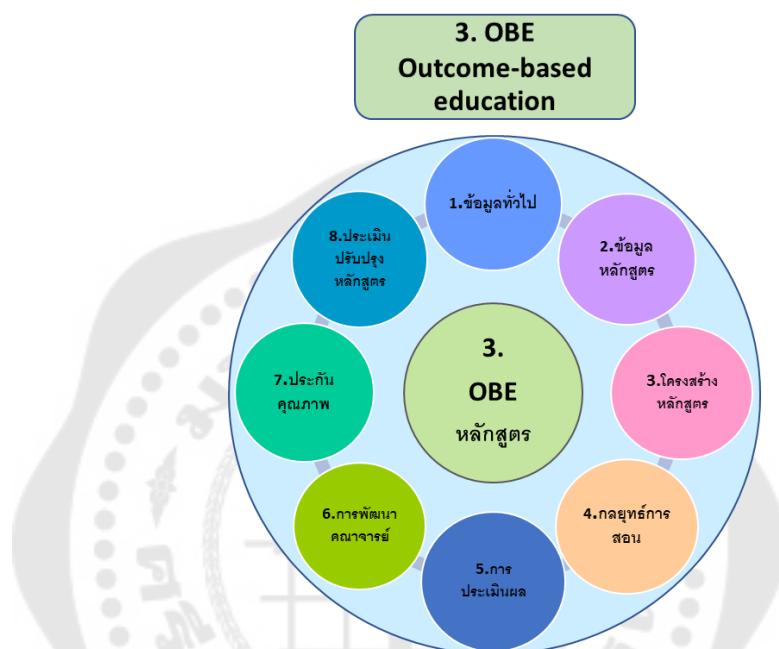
3. OBE
Outcome-based education

3.
OBE
หลักสูตร

1.ข้อมูลทั่วไป

2.ข้อมูล หลักสูตร

3.โครงสร้าง หลักสูตร

4.กลยุทธ์การ สอน

5.การ ประเมินผล

6.การพัฒนา คณาจารย์

7.ประกัน คุณภาพ

8.ประเมิน ปรับปรุง หลักสูตร